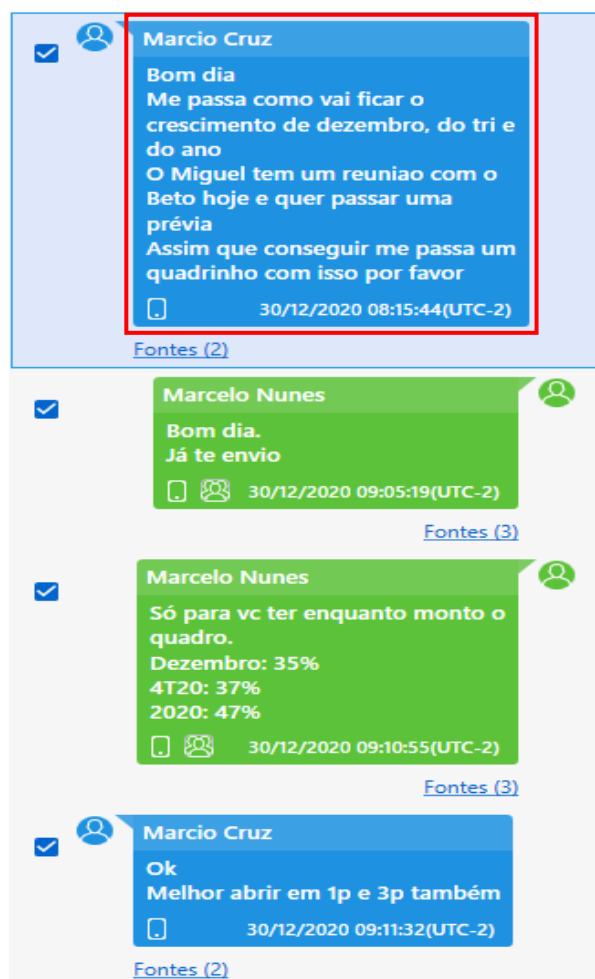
Marcio Cruz
Bom dia
Me passa como vai ficar o crescimento de dezembro, do tri e do ano
O Miguel tem um reuniao com o Beto hoje e quer passar uma prévia
Assim que conseguir me passa um quadrinho com isso por favor
30/12/2020 08:15:44(UTC-2)
Fontes (2)

Marcelo Nunes
Bom dia.
Já te envio
30/12/2020 09:05:19(UTC-2)
Fontes (3)

Marcelo Nunes
Só para vc ter enquanto monto o quadro.
Dezembro: 35%
4T20: 37%
2020: 47%
30/12/2020 09:10:55(UTC-2)
Fontes (3)

Marcio Cruz
Ok
Melhor abrir em 1p e 3p também
30/12/2020 09:11:32(UTC-2)
Fontes (2)